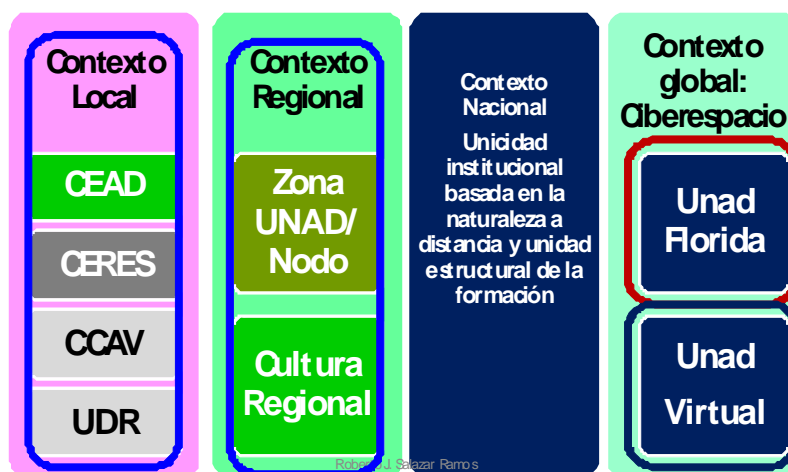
Contexto Local

CEAD

CERES

CCAV

UDR

Contexto Regional

Zona UNAD/ Nodo

Cultura Regional

Contexto Nacional

Unicidad institucional basada en la naturaleza a distancia y unidad estructural de la formación

Contexto global: Ciberespacio

Unad Florida

Unad Virtual

Roberto J. Salazar Ramos